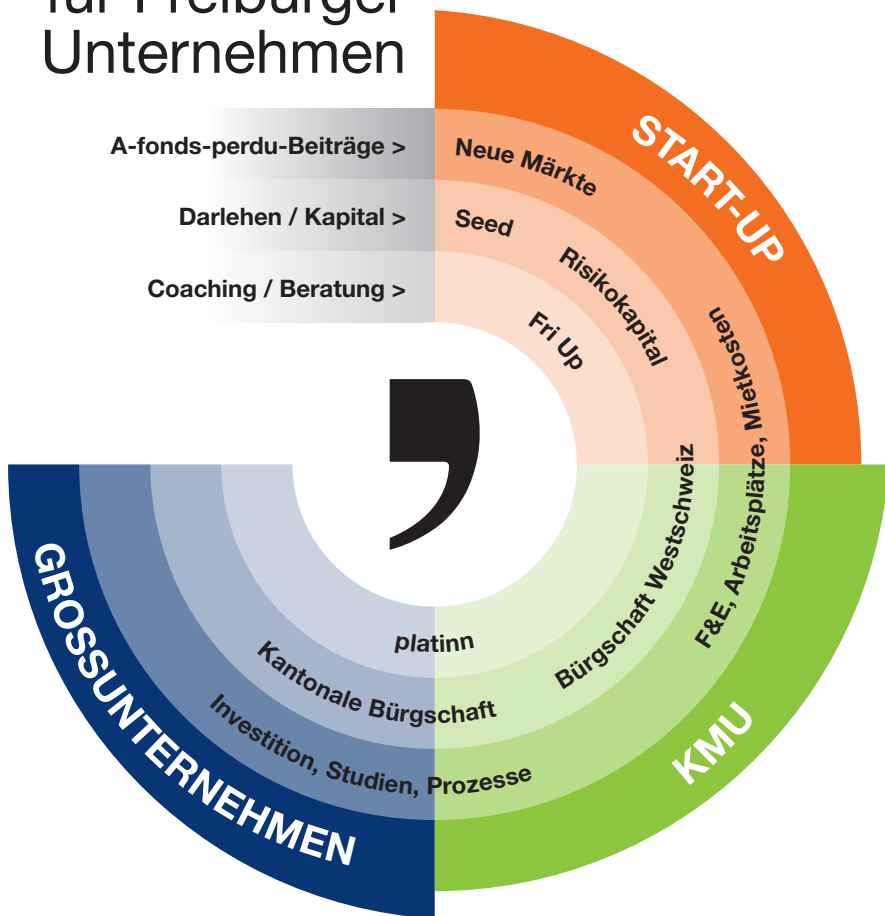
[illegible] Freiburger
Unternehmen

A-fonds-perdu-Beiträge >
Darlehen / Kapital >
Coaching / Beratung >

START-UP
Neue Märkte
Seed
Risikokapital
Fri Up
F&E, Arbeitsplätze, Mietkosten
Bürgschaft Westschweiz
KMU
platinn
Kantonale Bürgschaft
Investition, Studien, Prozesse
GROSSUNTERNEHMEN